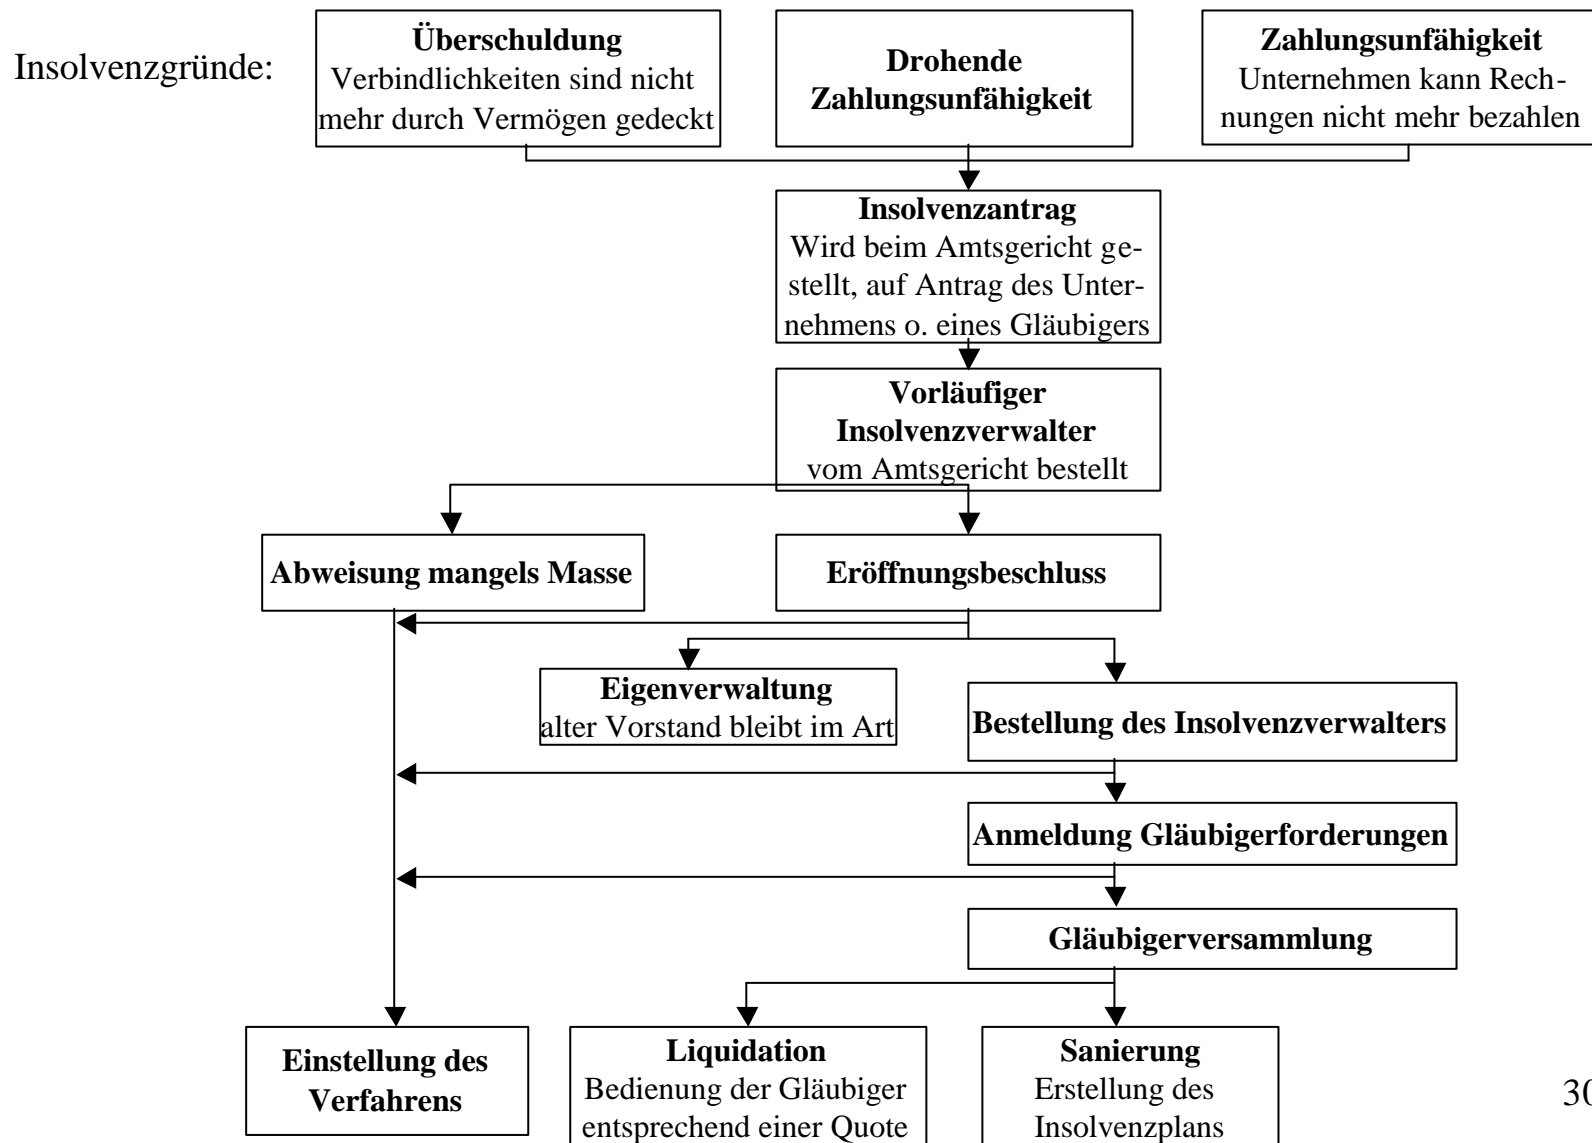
Insolvenzgründe:

**Überschuldung**
Verbindlichkeiten sind nicht mehr durch Vermögen gedeckt

**Drohende Zahlungsunfähigkeit**

**Zahlungsunfähigkeit**
Unternehmen kann Rechnungen nicht mehr bezahlen

**Insolvenzantrag**
Wird beim Amtsgericht gestellt, auf Antrag des Unternehmens o. eines Gläubigers

**Vorläufiger Insolvenzverwalter**
vom Amtsgericht bestellt

**Abweisung mangels Masse**

**Eröffnungsbeschluss**

**Eigenverwaltung**
alter Vorstand bleibt im Art

**Bestellung des Insolvenzverwalters**

**Anmeldung Gläubigerforderungen**

**Gläubigerversammlung**

**Einstellung des Verfahrens**

**Liquidation**
Bedienung der Gläubiger entsprechend einer Quote

**Sanierung**
Erstellung des Insolvenzplans

30